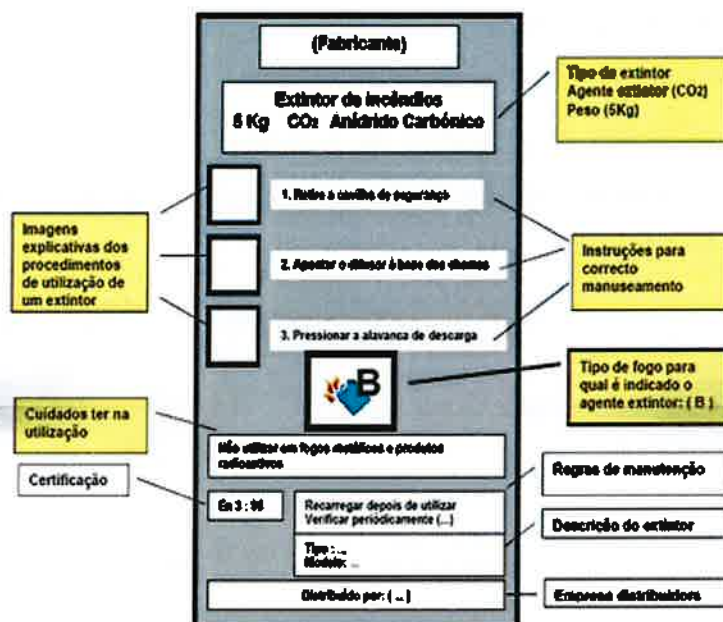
(Fabricante)

Extintor de incêndios
5 Kg $CO_2$ Anidrido Carbónico

Tipo de extintor
Agente extintor ($CO_2$)
Peso (5Kg)

Imagens explicativas dos procedimentos de utilização de um extintor

1. Retire a cavilha de segurança

2. Apontar o difusor à base das chamas

3. Pressionar a alavanca de descarga

Instruções para correcto manuseamento

Tipo de fogo para qual é indicado o agente extintor: ( B )

Cuidados ter na utilização

Não utilizar em fogos metálicos e produtos radioactivos

Certificação

En 3 : 96

Recarregar depois de utilizar
Verificar periódicamente (...)

Tipo : ...
Modelo: ...

Regras de manutenção

Descrição do extintor

Distribuído por: ( ... )

Empresa distribuidora